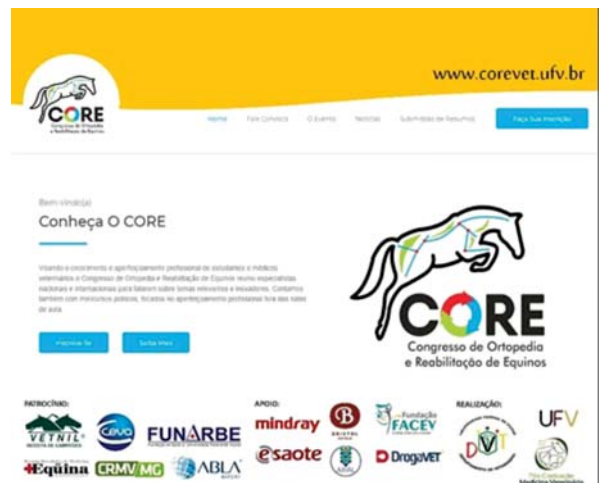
www.corevet.ufv.br

CORE
Congresso de Ortopedia e Reabilitação de Equinos

Home Fale Conosco O Evento Notícias Submissão de Resumos Faça Sua Inscrição

Bem vindo(a)

Conheça O CORE

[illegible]

Inscreva-se Saiba Mais

CORE
Congresso de Ortopedia e Reabilitação de Equinos

PATROCÍNIO:
VETNIL
Ceva
FUNARBE
Equina
CRMV MG
ABLA

APOIO:
mindray
Bristol
Fundação FACEV
esaote
DrogaVET

REALIZAÇÃO:
DVT
UFV
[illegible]